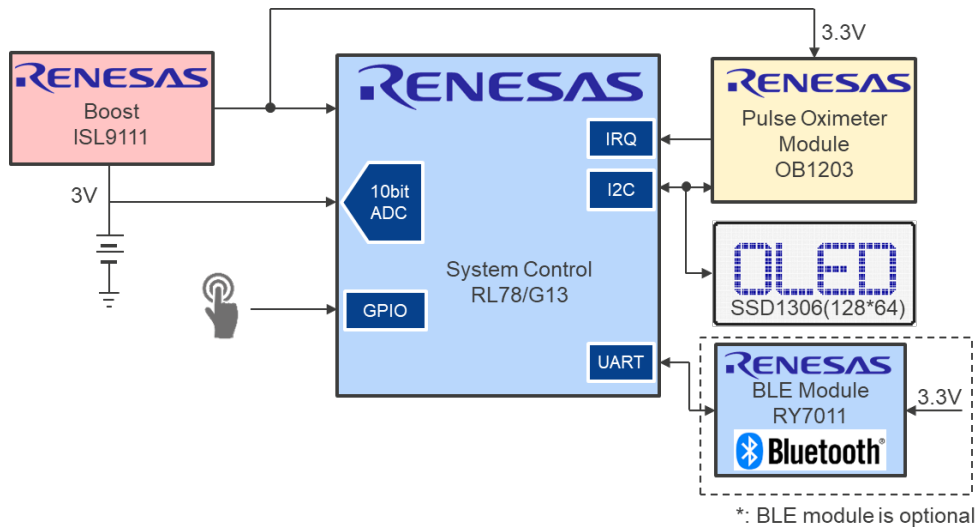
3.3V

RENESAS
Boost
ISL9111

RENESAS

RENESAS
Pulse Oximeter
Module
OB1203

IRQ

I2C

3V

10bit
ADC

OLED
SSD1306(128*64)

System Control
RL78/G13

GPIO

UART

RENESAS
BLE Module
RY7011
Bluetooth

3.3V

*: BLE module is optional